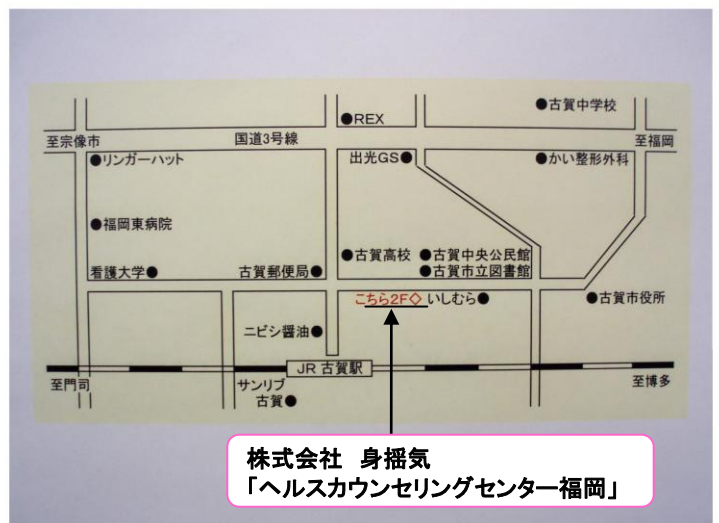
●REX
●古賀中学校
至宗像市
国道3号線
至福岡
●リンガーハット
出光GS●
●かい整形外科
●福岡東病院
●古賀高校
●古賀中央公民館
●古賀市立図書館
看護大学●
古賀郵便局●
こちら2F◇
いしむら●
●古賀市役所
ニビシ醤油●
JR 古賀駅
至門司
至博多
サンリブ
古賀●

株式会社　身揺気
「ヘルスカウンセリングセンター福岡」